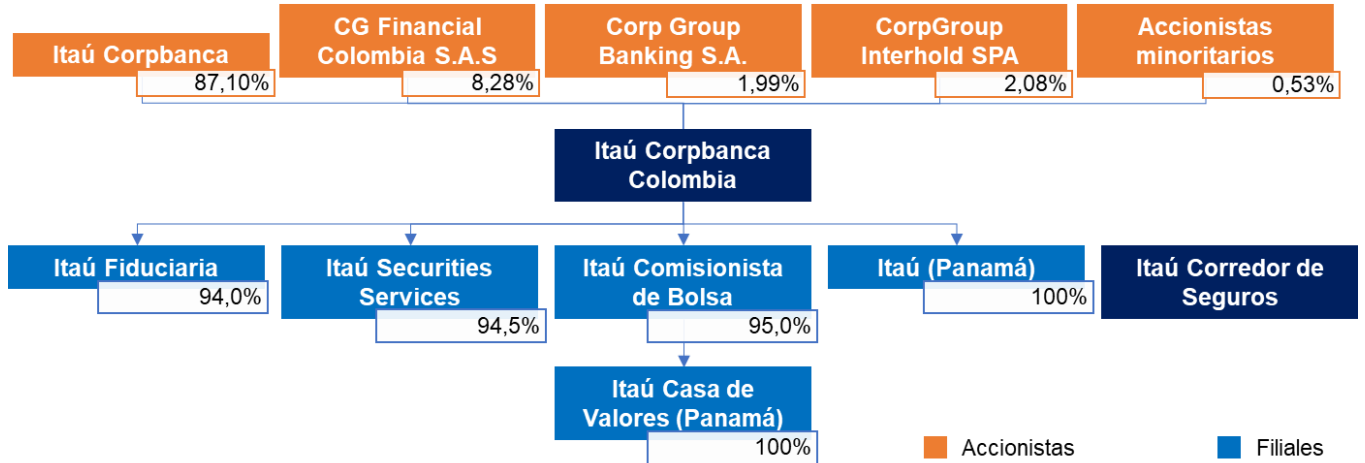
Itaú Corpbanca
87,10%

CG Financial Colombia S.A.S
8,28%

Corp Group Banking S.A.
1,99%

CorpGroup Interhold SPA
2,08%

Accionistas minoritarios
0,53%

Itaú Corpbanca Colombia

Itaú Fiduciaria
94,0%

Itaú Securities Services
94,5%

Itaú Comisionista de Bolsa
95,0%

Itaú (Panamá)
100%

Itaú Corredor de Seguros

Itaú Casa de Valores (Panamá)
100%

Accionistas

Filiales